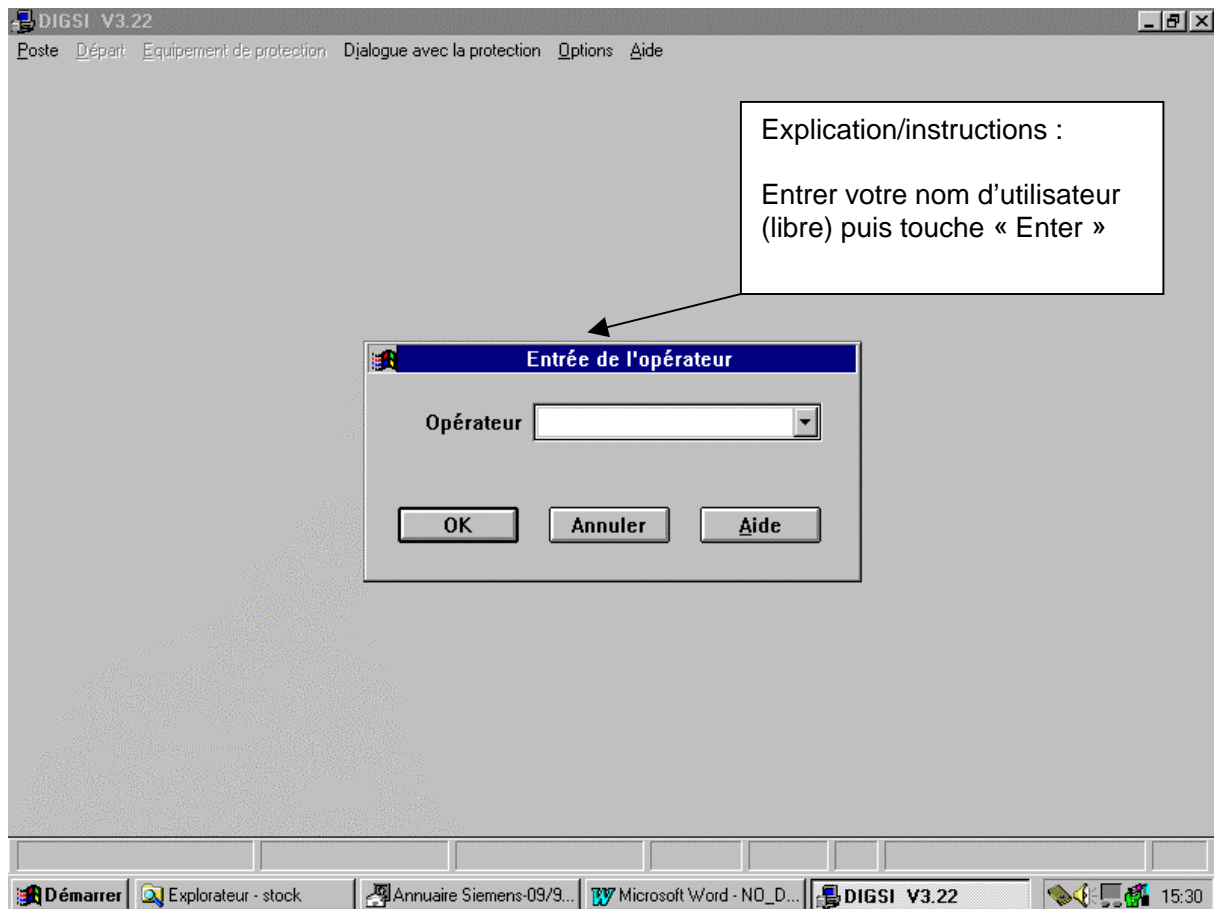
DIGSI V3.22

Poste Départ Equipement de protection Dialogue avec la protection Options Aide

Explication/instructions :

Entrer votre nom d'utilisateur (libre) puis touche « Enter »

Entrée de l'opérateur

Opérateur

OK Annuler Aide

Démarrer Explorateur - stock Annuaire Siemens-09/9... Microsoft Word - NO_D... DIGSI V3.22 15:30